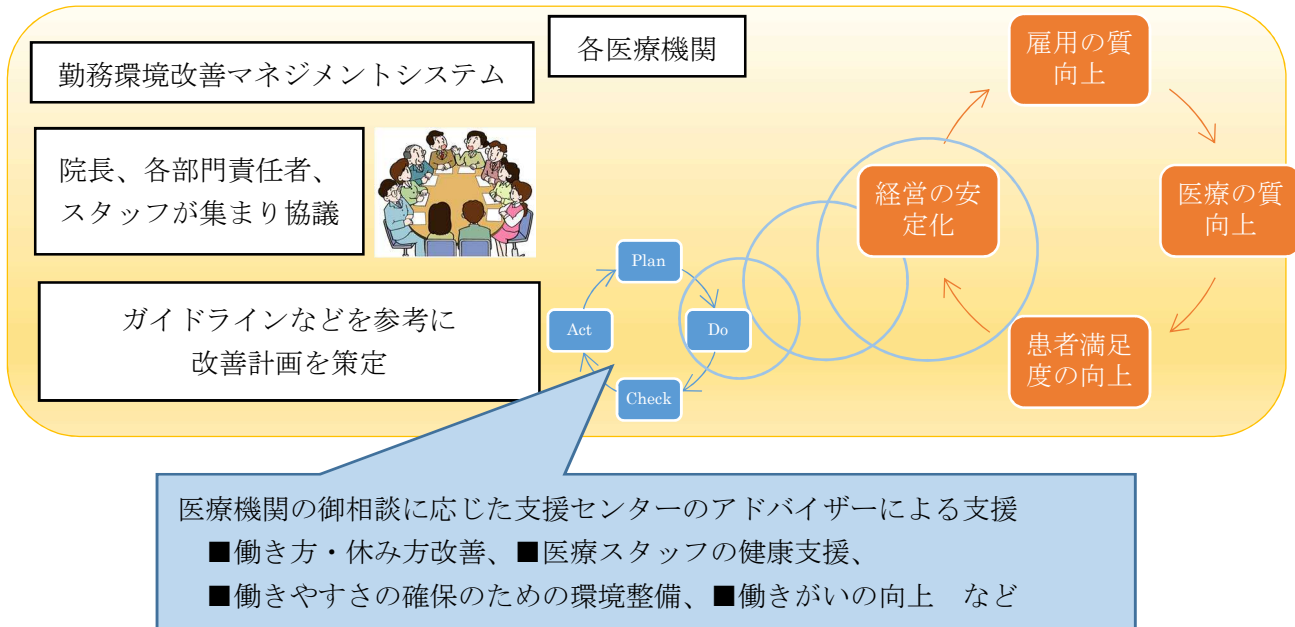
各医療機関

勤務環境改善マネジメントシステム

院長、各部門責任者、スタッフが集まり協議

ガイドラインなどを参考に改善計画を策定

Plan

Do

Check

Act

経営の安定化

雇用の質向上

医療の質向上

患者満足度の向上

医療機関の御相談に応じた支援センターのアドバイザーによる支援
■働き方・休み方改善、■医療スタッフの健康支援、
■働きやすさの確保のための環境整備、■働きがいの向上　など